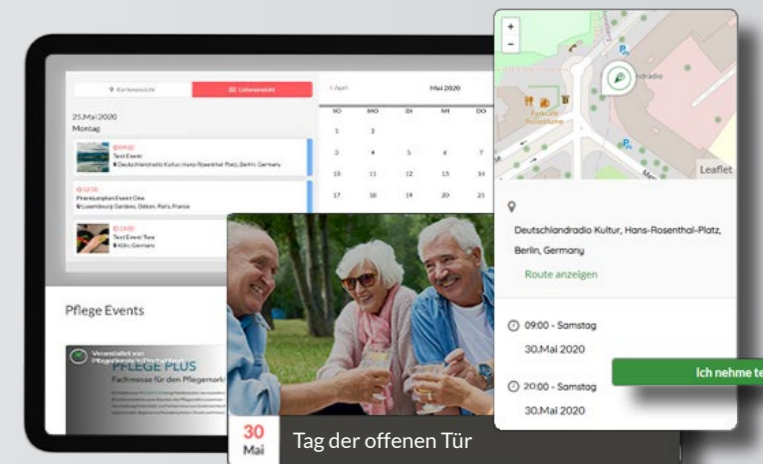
Kartenansicht
Listenansicht
25.Mai 2020
Montag
09:00
Test Event
Deutschlandradio Kultur, Hans-Rosenthal-Platz, Berlin, Germany
14:16
Premiumplan Event One
Luxembourg Gardens, Odéon, Paris, France
19:00
Test Event Two
Köln, Germany
< April
Mai 2020
| SO | MO | DI | MI | DO |
|---|---|---|---|---|
| 1 | 2 | | | |
| 3 | 4 | 5 | 6 | 7 |
| 10 | 11 | 12 | 13 | 14 |
| 17 | 18 | 19 | 20 | 21 |
Pflege Events
Veranstaltet von
PFLEGE PLUS
Fachmesse für den Pflegemarkt
+
-
Leaflet
Deutschlandradio Kultur, Hans-Rosenthal-Platz, Berlin, Germany
Route anzeigen
09:00 - Samstag
30.Mai 2020
20:00 - Samstag
30.Mai 2020
Ich nehme te
30
Mai
Tag der offenen Tür